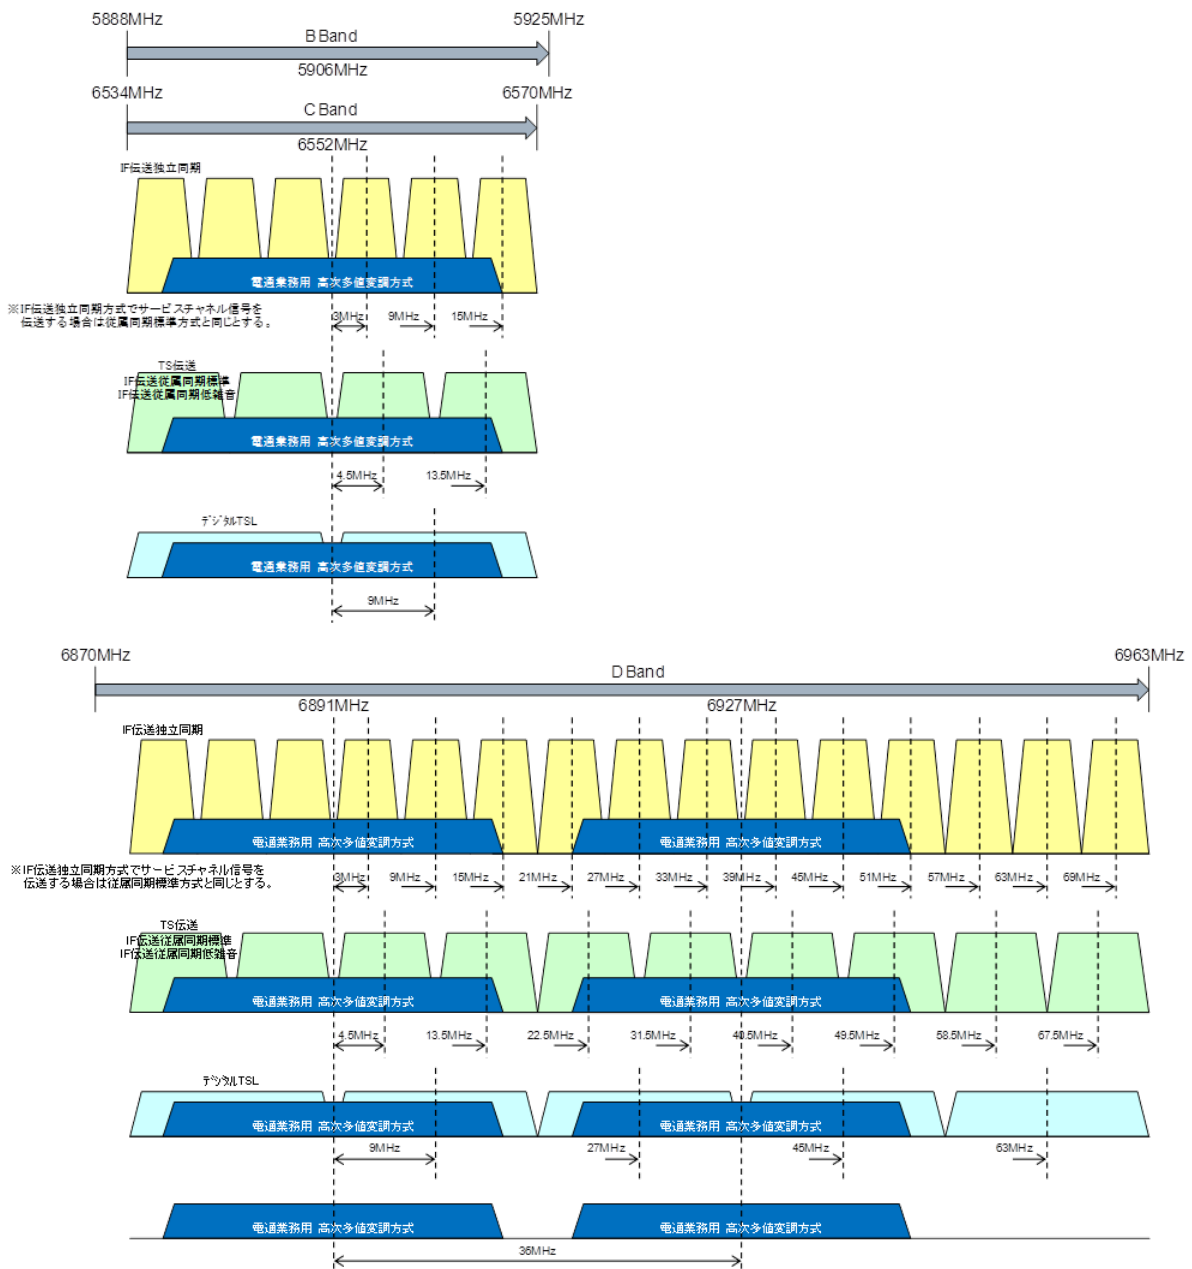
5888MHz
5925MHz
B Band
5906MHz
6534MHz
6570MHz
C Band
6552MHz
IF伝送独立同期
電通業務用 高次多値変調方式
※IF伝送独立同期方式でサービスチャネル信号を伝送する場合は従属同期標準方式と同じとする。
3MHz
9MHz
15MHz
TS伝送
IF伝送従属同期標準
IF伝送従属同期低雑音
電通業務用 高次多値変調方式
4.5MHz
13.5MHz
デジタルTSL
電通業務用 高次多値変調方式
9MHz
6870MHz
6963MHz
D Band
6891MHz
6927MHz
IF伝送独立同期
電通業務用 高次多値変調方式
電通業務用 高次多値変調方式
※IF伝送独立同期方式でサービスチャネル信号を伝送する場合は従属同期標準方式と同じとする。
3MHz
9MHz
15MHz
21MHz
27MHz
33MHz
39MHz
45MHz
51MHz
57MHz
63MHz
69MHz
TS伝送
IF伝送従属同期標準
IF伝送従属同期低雑音
電通業務用 高次多値変調方式
電通業務用 高次多値変調方式
4.5MHz
13.5MHz
22.5MHz
31.5MHz
40.5MHz
49.5MHz
58.5MHz
67.5MHz
デジタルTSL
電通業務用 高次多値変調方式
電通業務用 高次多値変調方式
9MHz
27MHz
45MHz
63MHz
電通業務用 高次多値変調方式
電通業務用 高次多値変調方式
36MHz